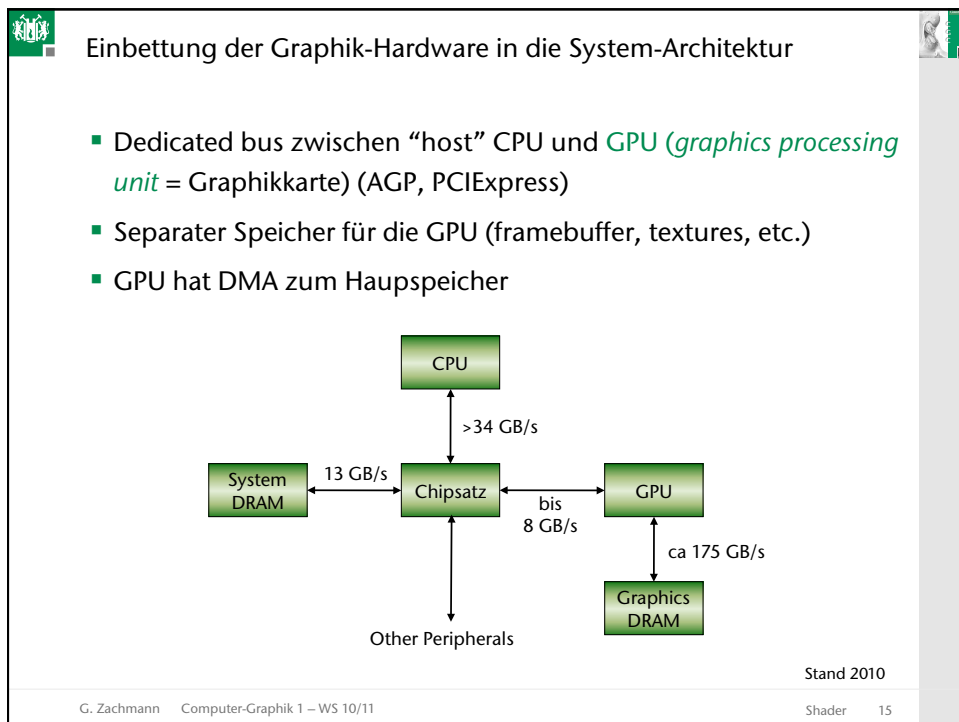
Einbettung der Graphik-Hardware in die System-Architektur

- Dedicated bus zwischen “host” CPU und GPU (*graphics processing unit* = Graphikkarte) (AGP, PCIExpress)
- Separater Speicher für die GPU (framebuffer, textures, etc.)
- GPU hat DMA zum Haupspeicher

CPU

>34 GB/s

System DRAM

13 GB/s

Chipsatz

bis 8 GB/s

GPU

ca 175 GB/s

Graphics DRAM

Other Peripherals

Stand 2010

G. Zachmann Computer-Graphik 1 – WS 10/11

Shader 15